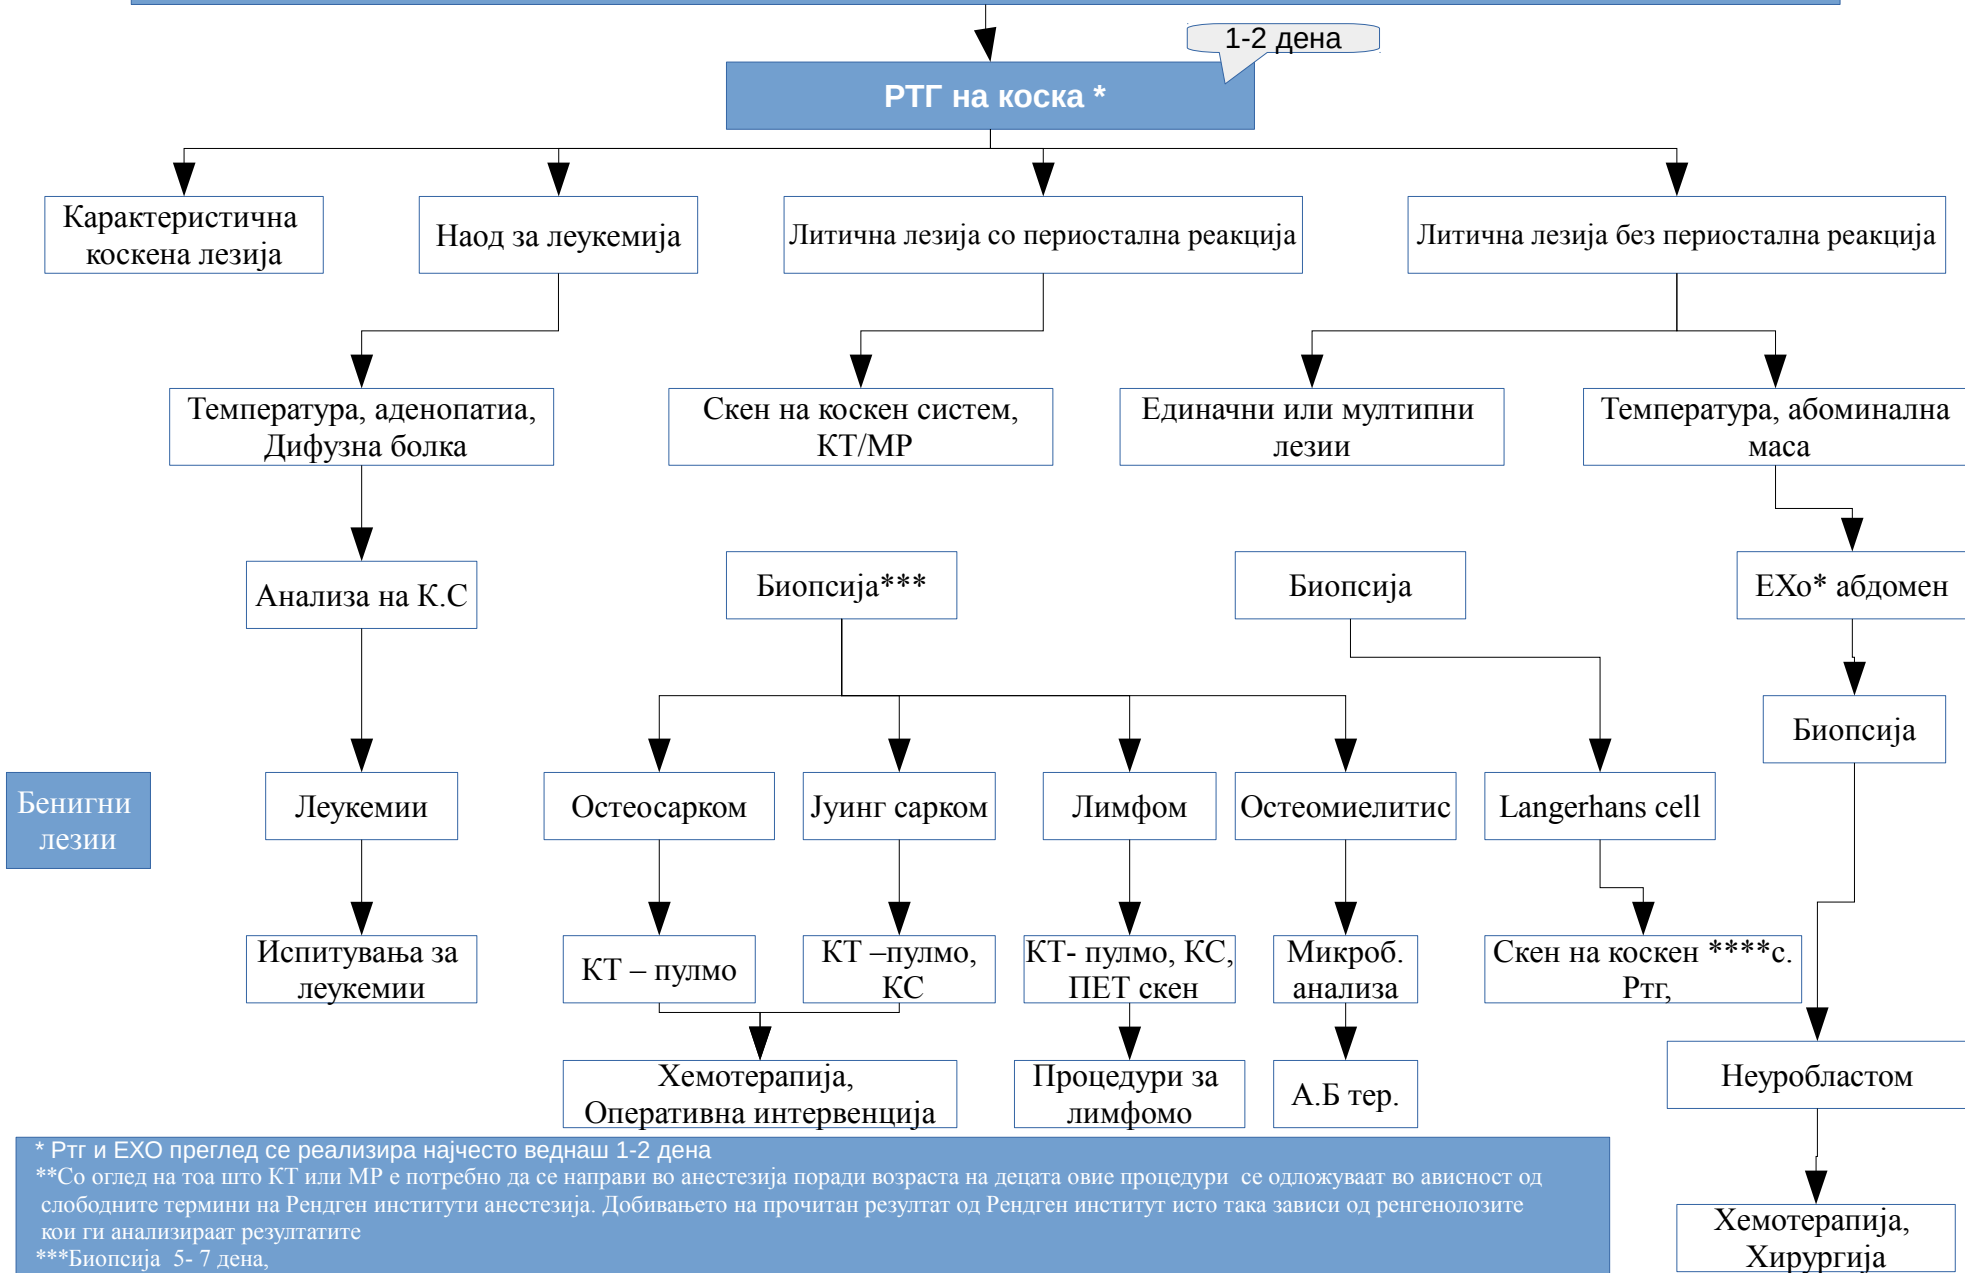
1-2 дена

РТГ на коска *

Карактеристична коскена лезија

Наод за леукемија

Литична лезија со периостална реакција

Литична лезија без периостална реакција

Температура, аденопатиа, Дифузна болка

Скен на коскен систем, КТ/МР

Единачни или мултипни лезии

Температура, абоминална маса

Анализа на К.С

Биопсија***

Биопсија

EXo* абдомен

Биопсија

Бенигни лезии

Леукемии

Остеосарком

Јуинг сарком

Лимфом

Остеомиелитис

Langerhans cell

Испитувања за леукемии

КТ – пулмо

КТ –пулмо, КС

КТ- пулмо, КС, ПЕТ скен

Микроб. анализа

Скен на коскен ****с. Ртг,

Хемотерапија, Оперативна интервенција

Процедури за лимфомо

А.Б тер.

Неуробластом

Хемотерапија, Хирургија

* Ртг и ЕХО преглед се реализира најчесто веднаш 1-2 дена
**Со оглед на тоа што КТ или МР е потребно да се направи во анестезија поради возраста на децата овие процедури се одложуваат во авидност од слободните термини на Рендген институти анестезија. Добивањето на прочитан резултат од Рендген институт исто така зависи од ренгенолозите кои ги анализираат резултатите
***Биопсија 5- 7 дена,